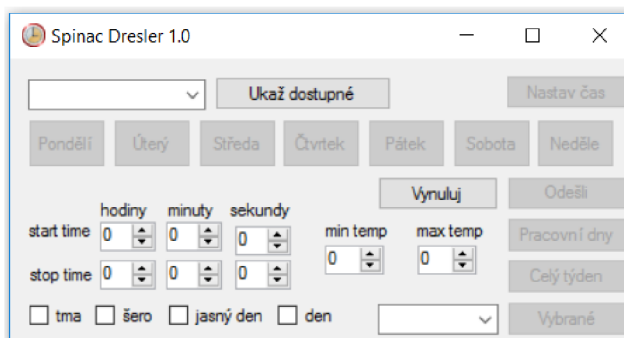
Spinac Dresler 1.0

Ukaž dostupné

Nastav čas

Pondělí Úterý Středa Čtvrtek Pátek Sobota Neděle

Vynuluj

Odešli

hodiny minuty sekundy

start time 0 0 0

stop time 0 0 0

min temp 0

max temp 0

Pracovní dny

Celý týden

tma šero jasný den den

Vybrané